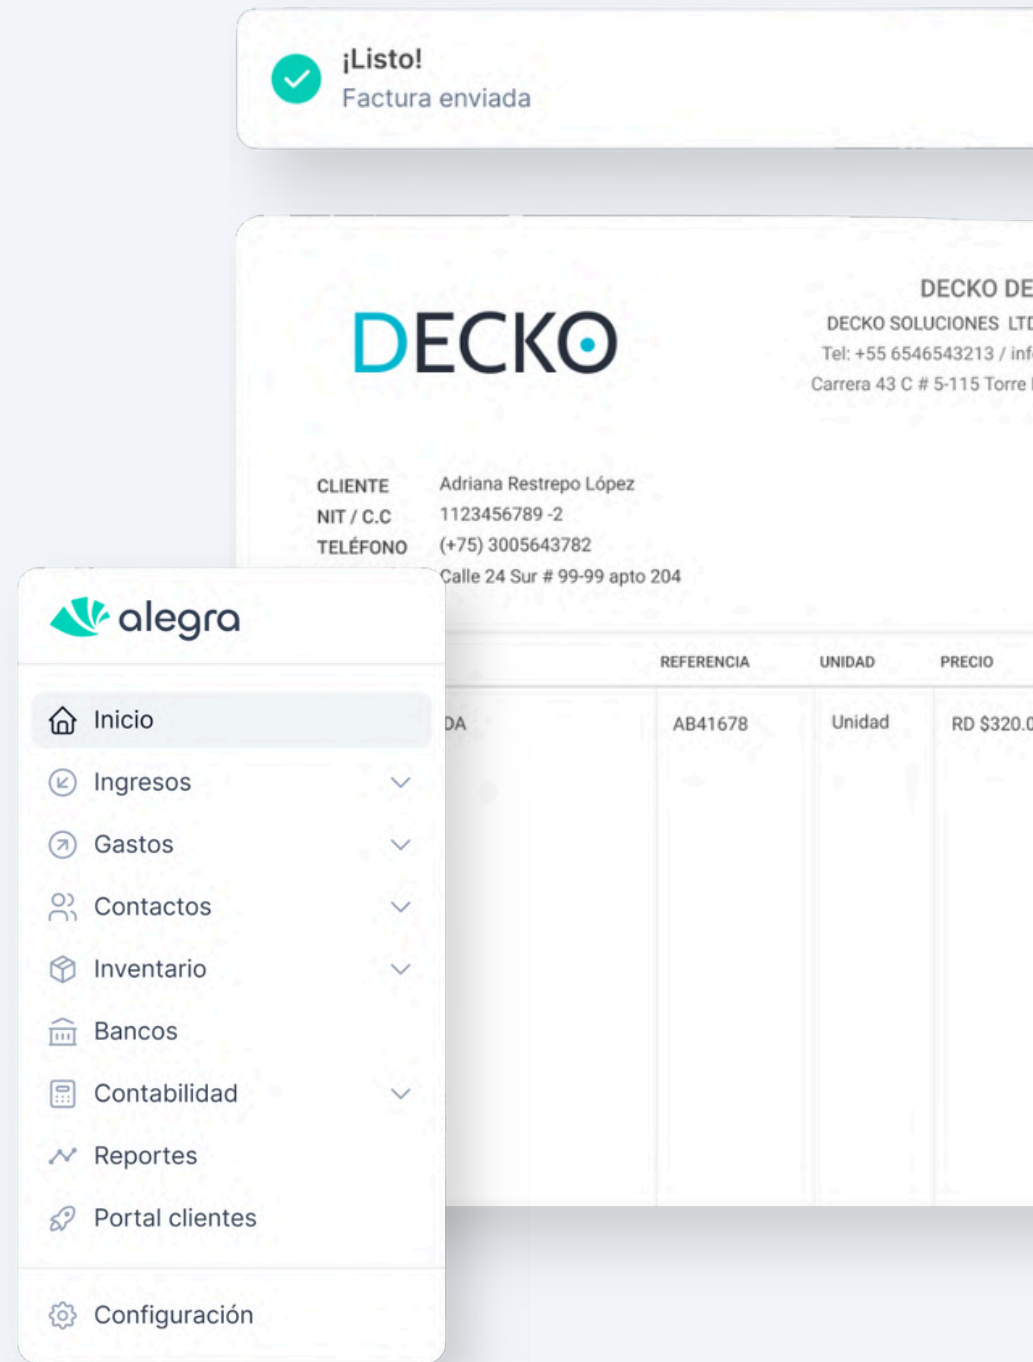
¡Listo!
Factura enviada

DECKO

DECKO DE
DECKO SOLUCIONES LTD
Tel: +55 6546543213 / inf
Carrera 43 C # 5-115 Torre

CLIENTE Adriana Restrepo López
NIT / C.C 1123456789 -2
TELÉFONO (+75) 3005643782
Calle 24 Sur # 99-99 apto 204

| | REFERENCIA | UNIDAD | PRECIO |
|---|---|---|---|
| DA | AB41678 | Unidad | RD $320.0 |

alegra

Inicio
Ingresos
Gastos
Contactos
Inventario
Bancos
Contabilidad
Reportes
Portal clientes

Configuración